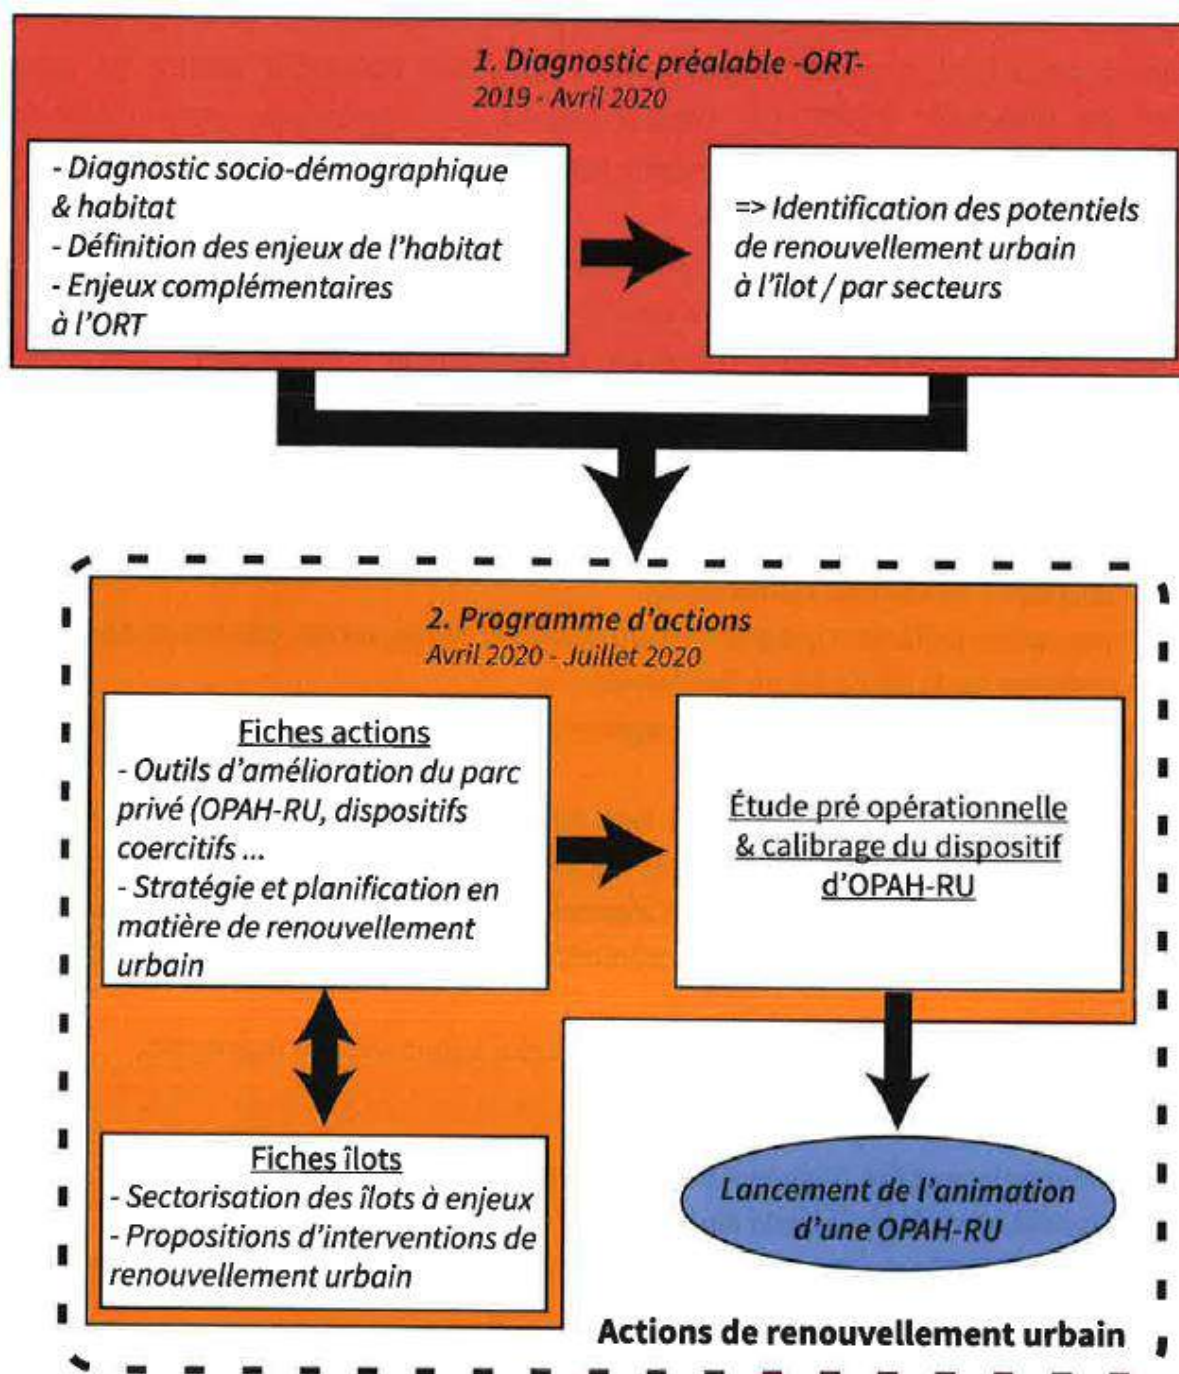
1. Diagnostic préalable -ORT-
2019 - Avril 2020

- Diagnostic socio-démographique & habitat
- Définition des enjeux de l'habitat
- Enjeux complémentaires à l'ORT

=> Identification des potentiels de renouvellement urbain à l'îlot / par secteurs

2. Programme d'actions
Avril 2020 - Juillet 2020

Fiches actions
- Outils d'amélioration du parc privé (OPAH-RU, dispositifs coercitifs ...
- Stratégie et planification en matière de renouvellement urbain

Étude pré opérationnelle & calibrage du dispositif d'OPAH-RU

Fiches îlots
- Sectorisation des îlots à enjeux
- Propositions d'interventions de renouvellement urbain

Lancement de l'animation d'une OPAH-RU

Actions de renouvellement urbain